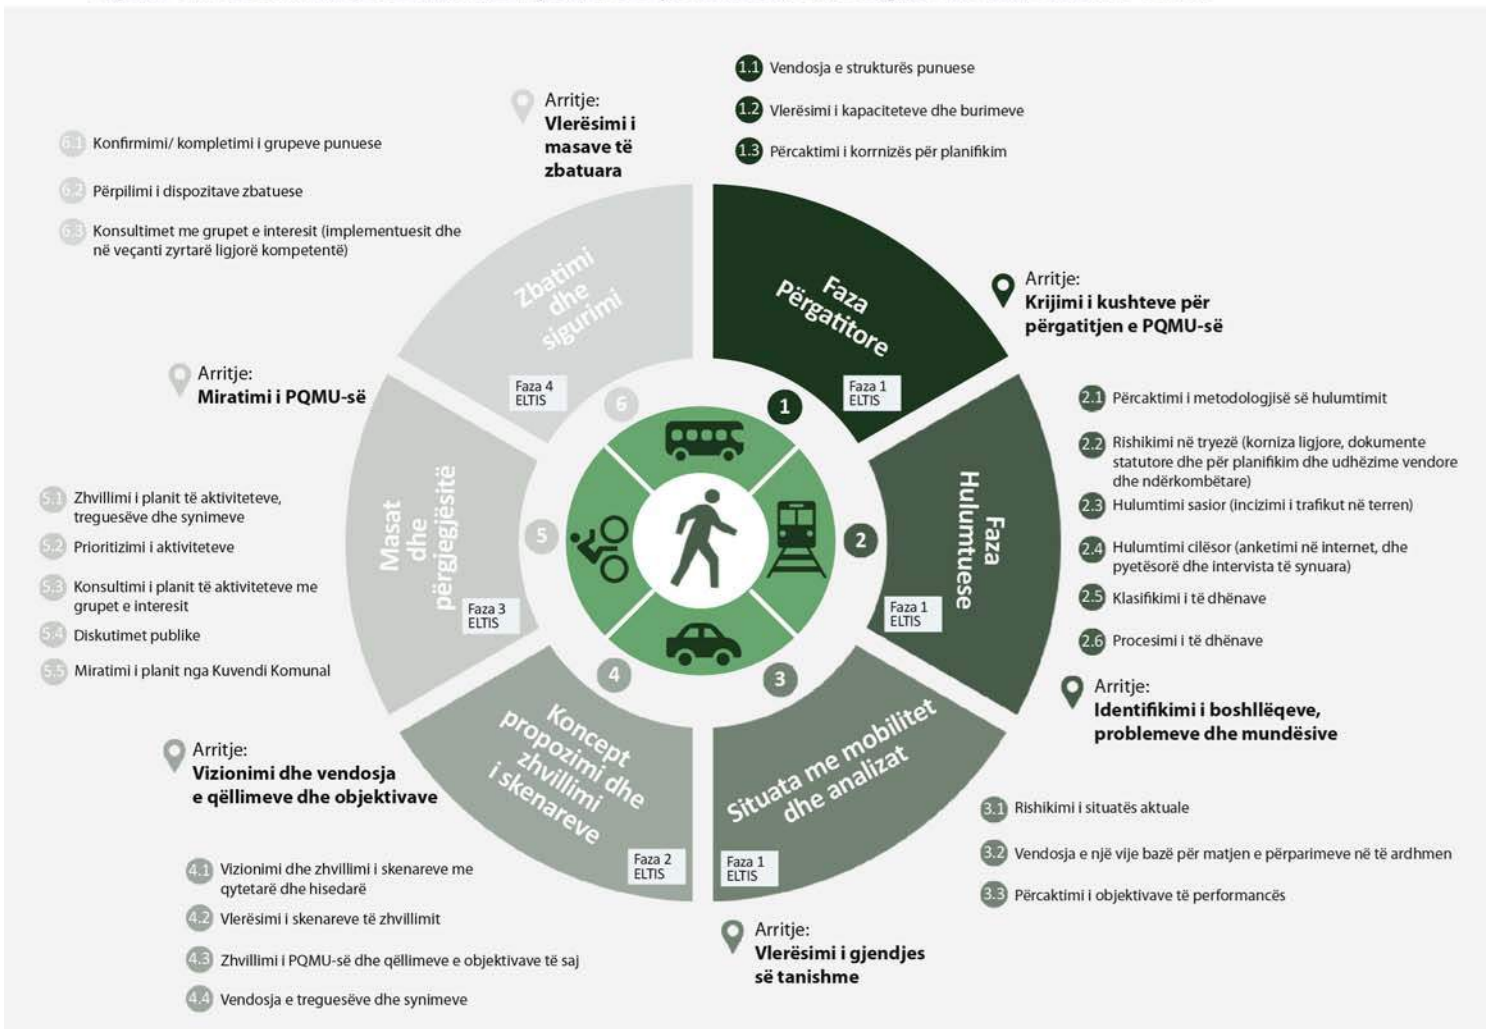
1.1 Vendosja e strukturës punuese

1.2 Vlerësimi i kapaciteteve dhe burimeve

1.3 Përcaktimi i kornizës për planifikim

Arritje:
Vlerësimi i masave të zbatuara

6.1 Konfirmimi/ kompletimi i grupeve punuese

6.2 Përpilimi i dispozitave zbatuese

6.3 Konsultimet me grupet e interesit (implementuesit dhe në veçanti zyrtarë ligjorë kompetentë)

Zbatimi dhe sigurimi

Faza Përgatitore

Arritje:
Krijimi i kushteve për përgatitjen e PQMU-së

Arritje:
Miratimi i PQMU-së

Faza 4 ELTIS

6

1

Faza 1 ELTIS

2.1 Përcaktimi i metodologjisë së hulumtimit

2.2 Rishikimi në tryezë (korniza ligjore, dokumente statutore dhe për planifikim dhe udhëzime vendore dhe ndërkombëtare)

2.3 Hulumtimi sasior (incizimi i trafikut në terren)

2.4 Hulumtimi cilësor (anketimi në internet, dhe pyetësorë dhe intervista të synuara)

2.5 Klasifikimi i të dhënave

2.6 Procesimi i të dhënave

5.1 Zhvillimi i planit të aktiviteteve, treguesëve dhe synimeve

5.2 Prioritizimi i aktiviteteve

5.3 Konsultimi i planit të aktiviteteve me grupet e interesit

5.4 Diskutimet publike

5.5 Miratimi i planit nga Kuvendi Komunal

Masat dhe përgjegjësitë

5

Faza 3 ELTIS

2

Faza Hulumtuese

Faza 1 ELTIS

4

3

Arritje:
Identifikimi i boshllëqeve, problemeve dhe mundësive

Arritje:
Vizionimi dhe vendosja e qëllimeve dhe objektivave

Koncept propozimi dhe zhvillimi i skenareve

Situata me mobilitet dhe analizat

3.1 Rishikimi i situatës aktuale

3.2 Vendosja e një vije bazë për matjen e përparimeve në të ardhmen

3.3 Përcaktimi i objektivave të performancës

Faza 2 ELTIS

Faza 1 ELTIS

4.1 Vizionimi dhe zhvillimi i skenareve me qytetarë dhe hisedarë

4.2 Vlerësimi i skenareve të zhvillimit

4.3 Zhvillimi i PQMU-së dhe qëllimeve e objektivave të saj

4.4 Vendosja e treguesëve dhe synimeve

Arritje:
Vlerësimi i gjendjes së tanishme